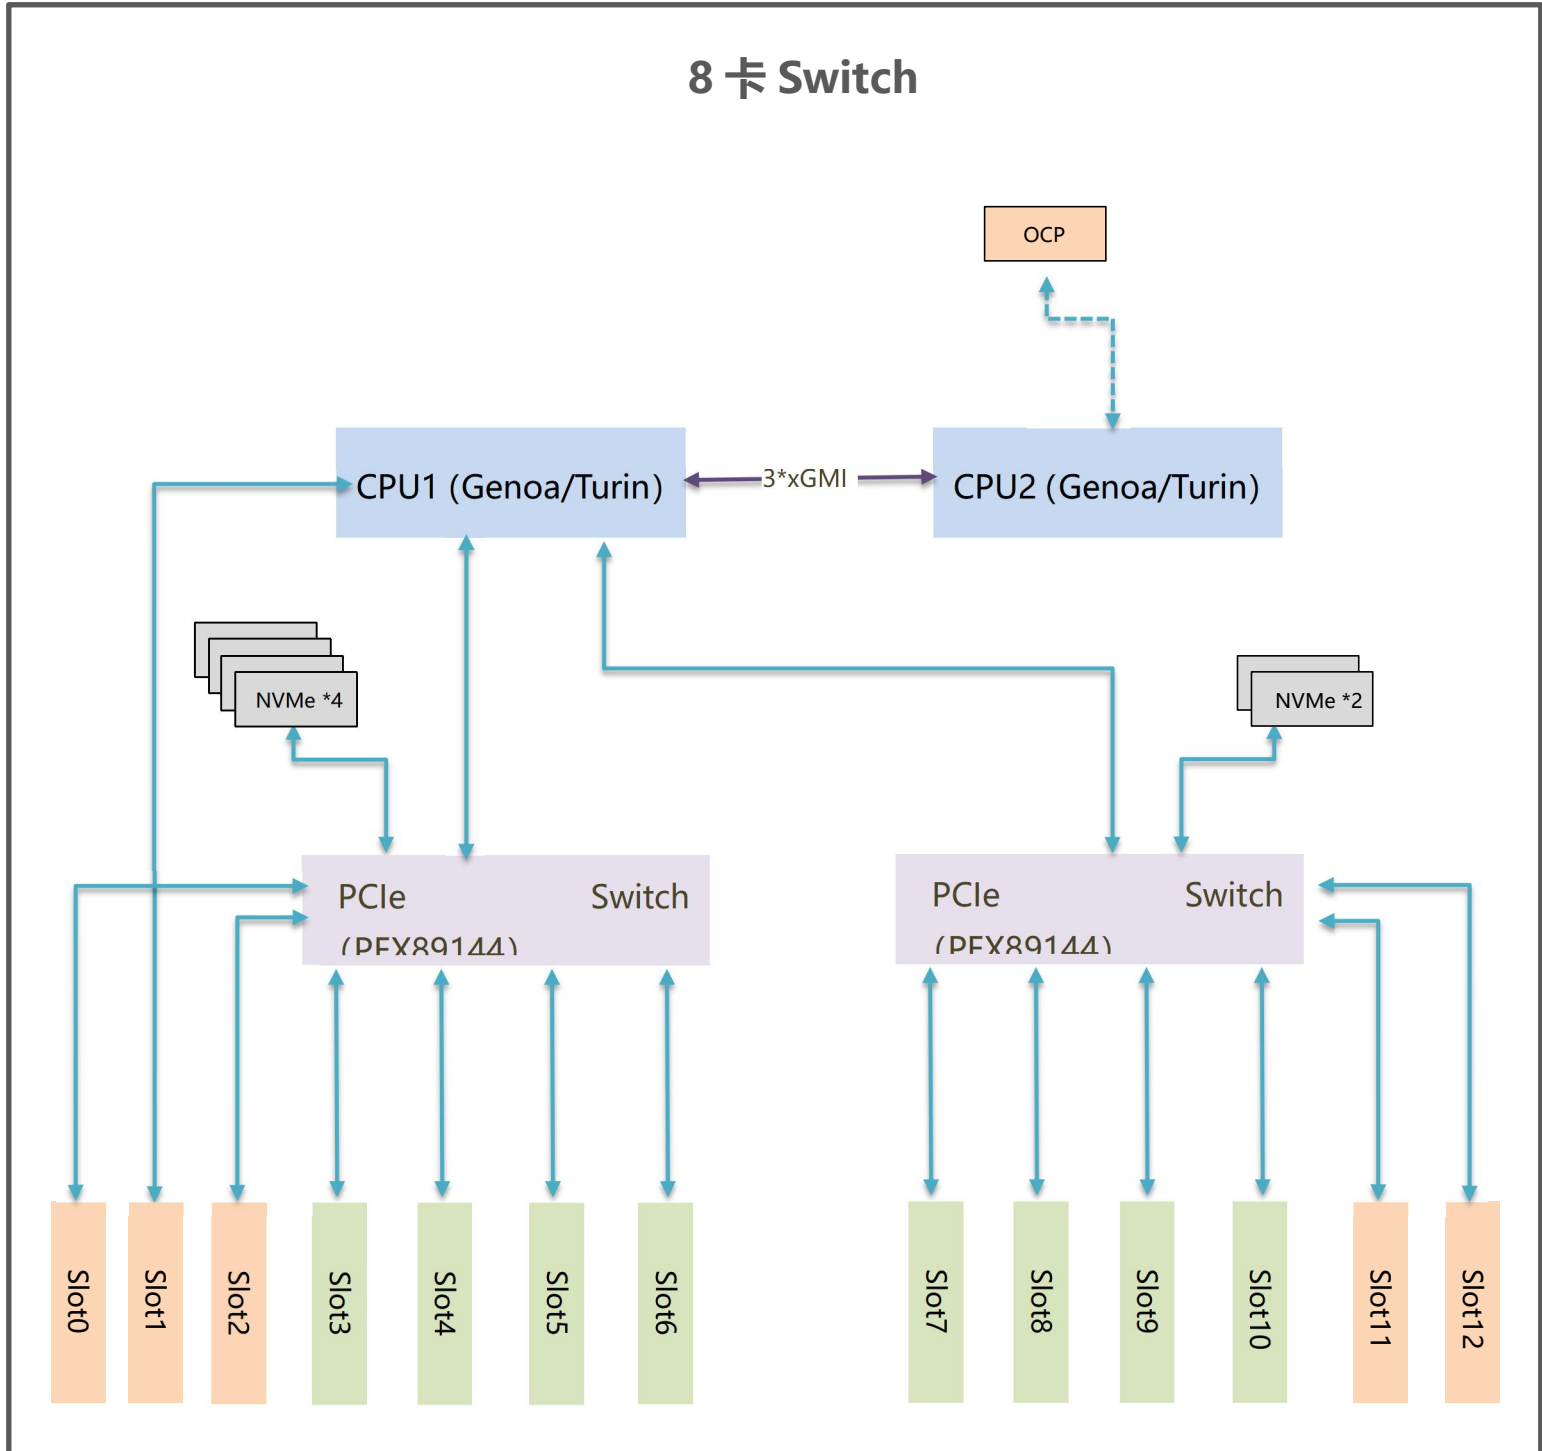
8 卡 Switch

OCP

CPU1 (Genoa/Turin)

3*xGMI

CPU2 (Genoa/Turin)

NVMe *4

NVMe *2

PCIe Switch (PEX89144)

PCIe Switch (PEX89144)

Slot0

Slot1

Slot2

Slot3

Slot4

Slot5

Slot6

Slot7

Slot8

Slot9

Slot10

Slot11

Slot12